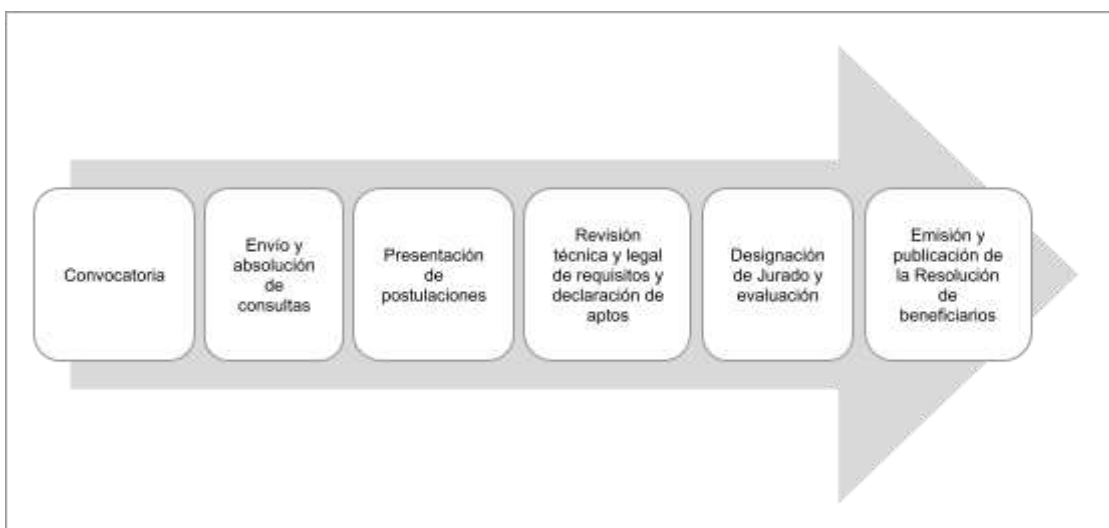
Convocatoria

Envío y absolución de consultas

Presentación de postulaciones

Revisión técnica y legal de requisitos y declaración de aptos

Designación de Jurado y evaluación

Emisión y publicación de la Resolución de beneficiarios